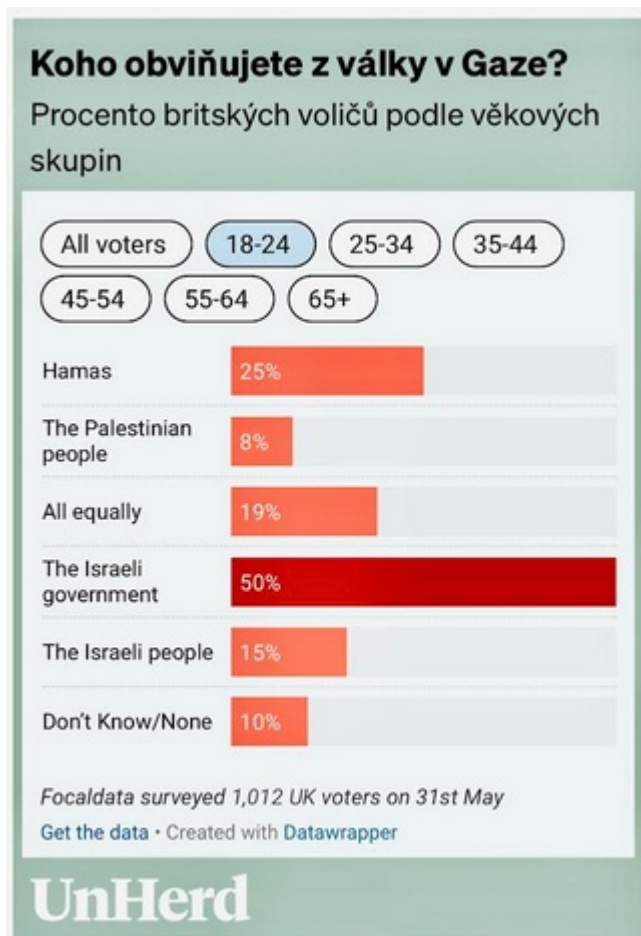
Koho obviňujete z války v Gaze?

Procento britských voličů podle věkových skupin

All voters | 18-24 | 25-34 | 35-44 | 45-54 | 55-64 | 65+

| | |
|---|---|
| Hamas | 25% |
| The Palestinian people | 8% |
| All equally | 19% |
| The Israeli government | 50% |
| The Israeli people | 15% |
| Don't Know/None | 10% |

Focaldata surveyed 1,012 UK voters on 31st May

Get the data • Created with Datawrapper

UnHerd